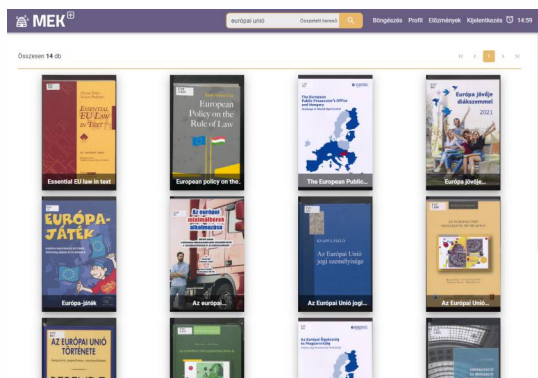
MEK

európai unió

Összetett keresés

Böngészés Profil Előzmények Kijelentkezés 14:59

Összesen 14 db

1

ESSENTIAL EU LAW IN TEXT

Essential EU law in text

European Policy on the Rule of Law

European policy on the...

The European Public Prosecutor's Office and Hungary

The European Public...

Európa jövője diákszemmel

2021

Európa jövője...

EURÓPA-JÁTÉK

Európa-játék

Az európai minimálbérek alkalmazása

Az európai...

Az Európai Unió jogi személyisége

Az Európai Unió jogi...

Az Európai Unió...

AZ EURÓPAI UNIÓ TÖRTÉNETE

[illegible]